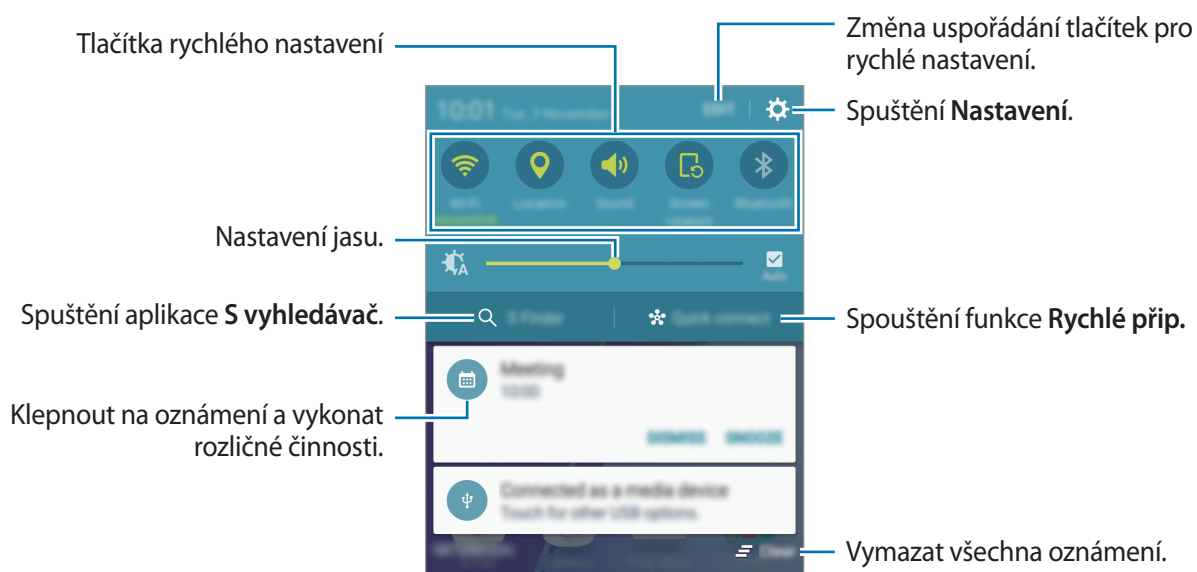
Tlačítka rychlého nastavení

Změna uspořádání tlačítek pro rychlé nastavení.

10:01 Tue, 3 November

EDIT

Spuštění **Nastavení**.

Wi-Fi

Location

Sound

Screen rotation

Bluetooth

Nastavení jasu.

Auto

Spuštění aplikace **S vyhledávač**.

S Finder

Quick connect

Spouštění funkce **Rychlé přip.**

Meeting

10:00

DISMISS

SNOOZE

Klepnout na oznámení a vykonat rozličné činnosti.

Connected as a media device

Touch for other USB options.

Clear

Vymazat všechna oznámení.